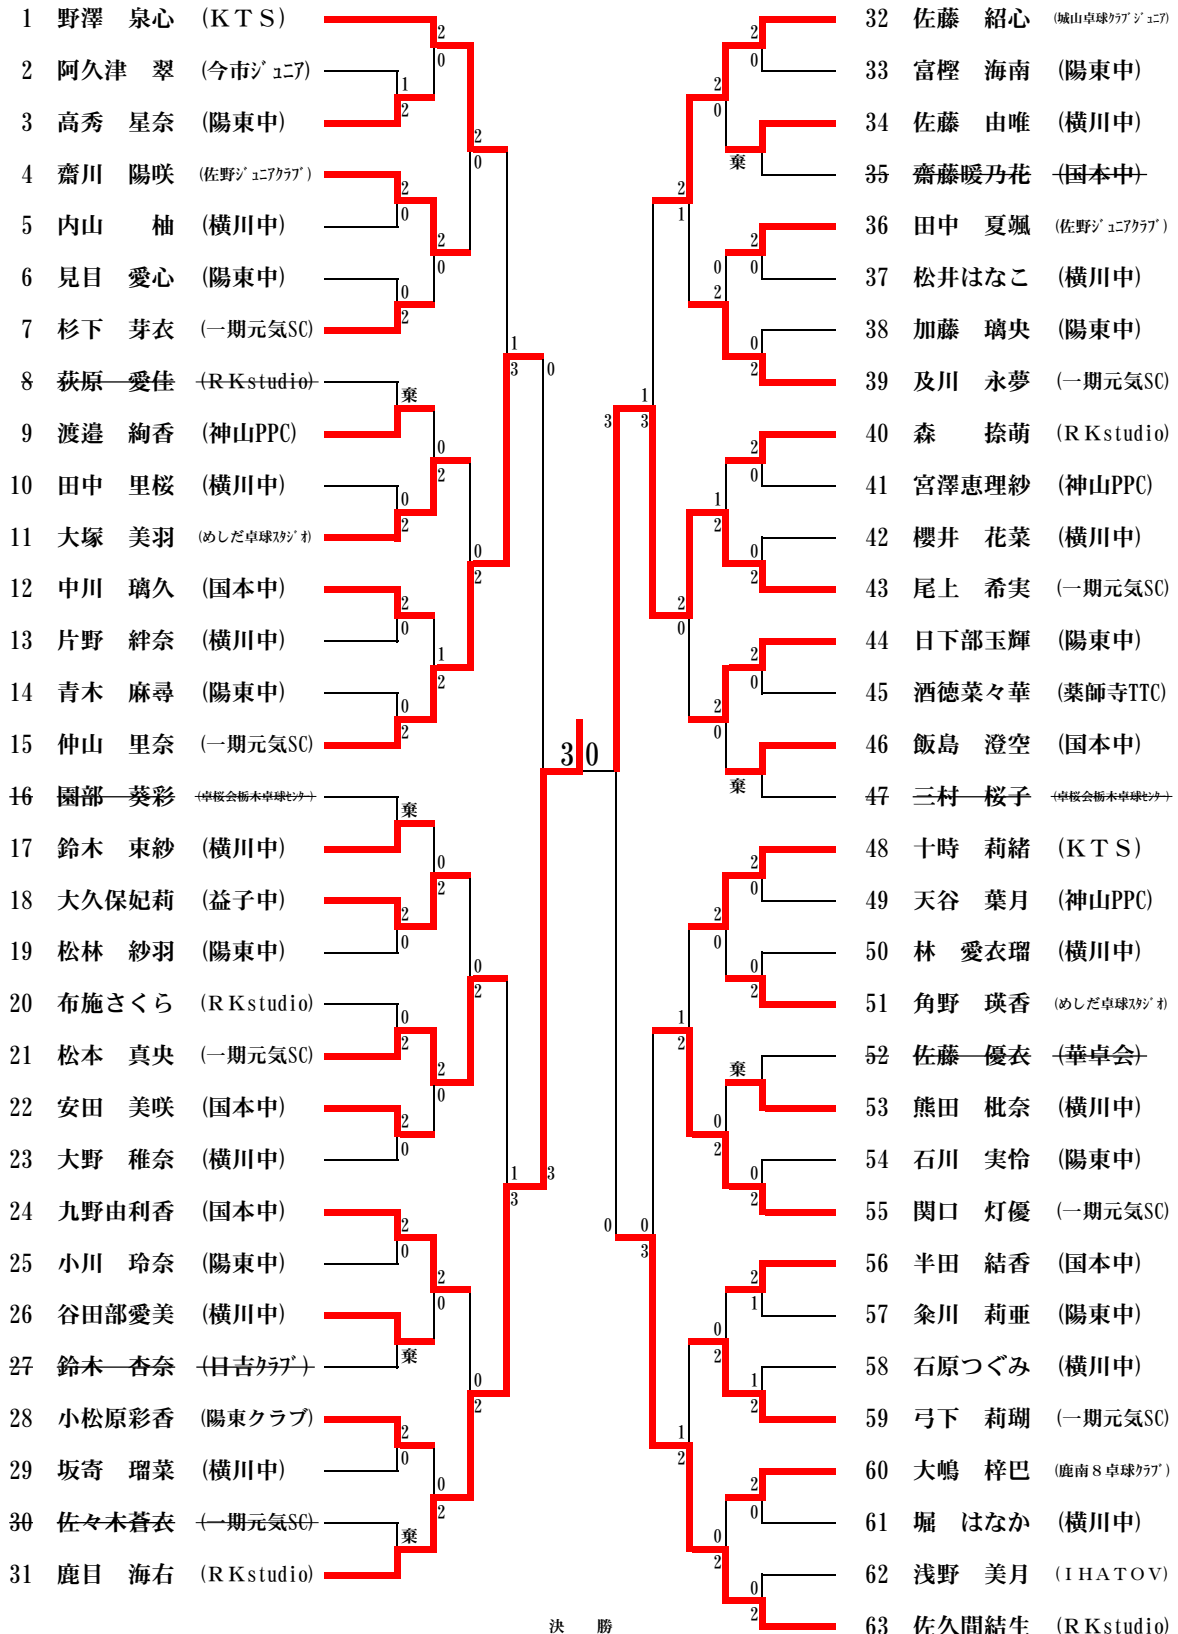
1 野澤 泉心 (ＫＴＳ)
2 阿久津 翠 (今市ジュニア)
3 高秀 星奈 (陽東中)
4 齋川 陽咲 (佐野ジュニアクラブ)
5 内山 柚 (横川中)
6 見目 愛心 (陽東中)
7 杉下 芽衣 (一期元気SC)
8 荻原 愛佳 (ＲＫstudio)
9 渡邉 絢香 (神山PPC)
10 田中 里桜 (横川中)
11 大塚 美羽 (めしだ卓球スタジオ)
12 中川 璃久 (国本中)
13 片野 絆奈 (横川中)
14 青木 麻尋 (陽東中)
15 仲山 里奈 (一期元気SC)
16 園部 葵彩 (卓桜会栃木卓球センター)
17 鈴木 東紗 (横川中)
18 大久保妃莉 (益子中)
19 松林 紗羽 (陽東中)
20 布施さくら (ＲＫstudio)
21 松本 真央 (一期元気SC)
22 安田 美咲 (国本中)
23 大野 稚奈 (横川中)
24 九野由利香 (国本中)
25 小川 玲奈 (陽東中)
26 谷田部愛美 (横川中)
27 鈴木 杏奈 (日吉クラブ)
28 小松原彩香 (陽東クラブ)
29 坂寄 瑠菜 (横川中)
30 佐々木蒼衣 (一期元気SC)
31 鹿目 海右 (ＲＫstudio)

32 佐藤 紹心 (城山卓球クラブジュニア)
33 富樫 海南 (陽東中)
34 佐藤 由唯 (横川中)
35 齋藤暖乃花 (国本中)
36 田中 夏颯 (佐野ジュニアクラブ)
37 松井はなこ (横川中)
38 加藤 璃央 (陽東中)
39 及川 永夢 (一期元気SC)
40 森 捺萌 (ＲＫstudio)
41 宮澤恵理紗 (神山PPC)
42 櫻井 花菜 (横川中)
43 尾上 希実 (一期元気SC)
44 日下部玉輝 (陽東中)
45 酒徳菜々華 (薬師寺TTC)
46 飯島 澄空 (国本中)
47 三村 桜子 (卓桜会栃木卓球センター)
48 十時 莉緒 (ＫＴＳ)
49 天谷 葉月 (神山PPC)
50 林 愛衣瑠 (横川中)
51 角野 瑛香 (めしだ卓球スタジオ)
52 佐藤 優衣 (華卓会)
53 熊田 枇奈 (横川中)
54 石川 実怜 (陽東中)
55 関口 灯優 (一期元気SC)
56 半田 結香 (国本中)
57 粂川 莉亜 (陽東中)
58 石原つぐみ (横川中)
59 弓下 莉瑚 (一期元気SC)
60 大嶋 梓巴 (鹿南８卓球クラブ)
61 堀 はなか (横川中)
62 浅野 美月 (ＩＨＡＴＯＶ)
63 佐久間結生 (ＲＫstudio)

2 0 1 2 2 0 2 0 2 0 0 2 1 3 0 棄 0 2 0 2 0 2 2 0 1 2 0 2 0 2 棄 0 2 2 0 0 2 0 2 2 0 1 3 2 0 2 0 0 2 棄 0 2 棄
2 0 2 0 棄 2 1 2 0 0 2 0 2 1 3 3 2 0 1 2 0 2 2 0 2 0 2 0 棄 2 0 2 0 0 2 1 2 棄 0 2 0 2 0 3 0 2 1 0 2 1 2 1 2 2 0 0 2 0 2

3 0
決 勝